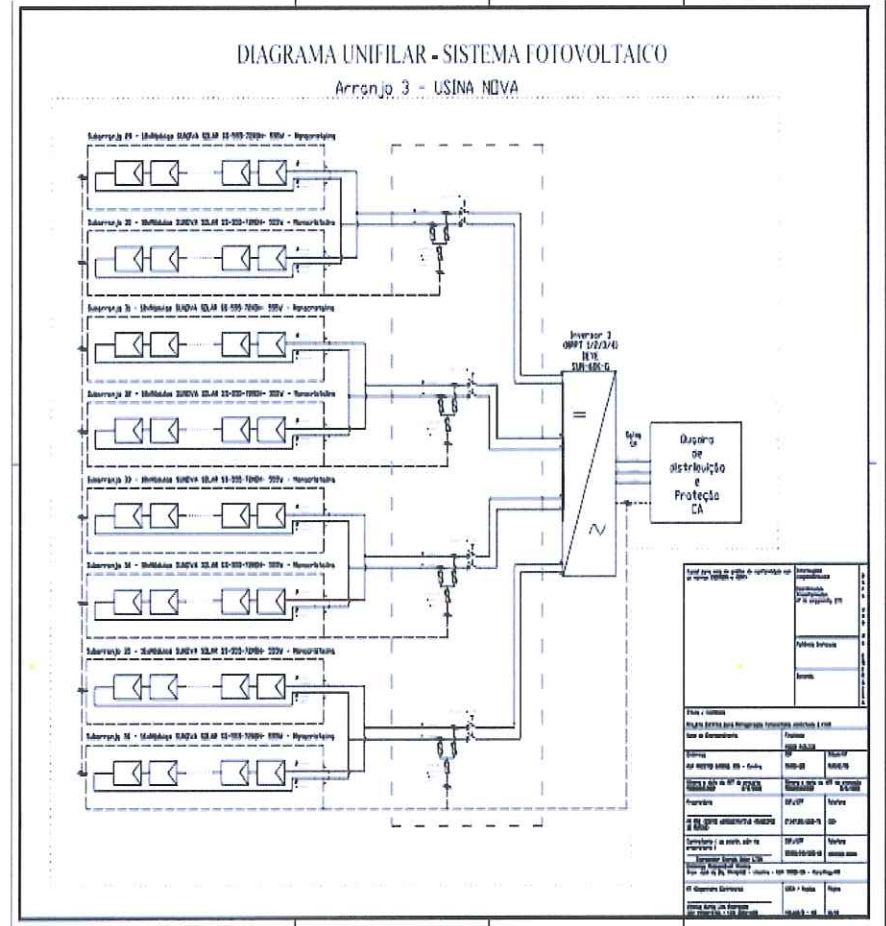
DIAGRAMA UNIFILAR - SISTEMA FOTOVOLTAICO

Arranjo 3 - USINA NOVA

Subarranjo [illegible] - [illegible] SUNOVA SOLAR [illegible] - Monocristalino

Subarranjo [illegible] - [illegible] SUNOVA SOLAR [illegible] - Monocristalino

Subarranjo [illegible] - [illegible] SUNOVA SOLAR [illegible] - Monocristalino

Subarranjo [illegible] - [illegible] SUNOVA SOLAR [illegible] - Monocristalino

Subarranjo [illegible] - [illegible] SUNOVA SOLAR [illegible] - Monocristalino

Subarranjo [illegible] - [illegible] SUNOVA SOLAR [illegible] - Monocristalino

Subarranjo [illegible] - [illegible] SUNOVA SOLAR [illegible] - Monocristalino

Subarranjo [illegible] - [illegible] SUNOVA SOLAR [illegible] - Monocristalino

Inversor 3
(MPPT 1/2/3/4)
DEYE
SUN-60K-G

Saída CA

Quadro de distribuição e Proteção CA

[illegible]